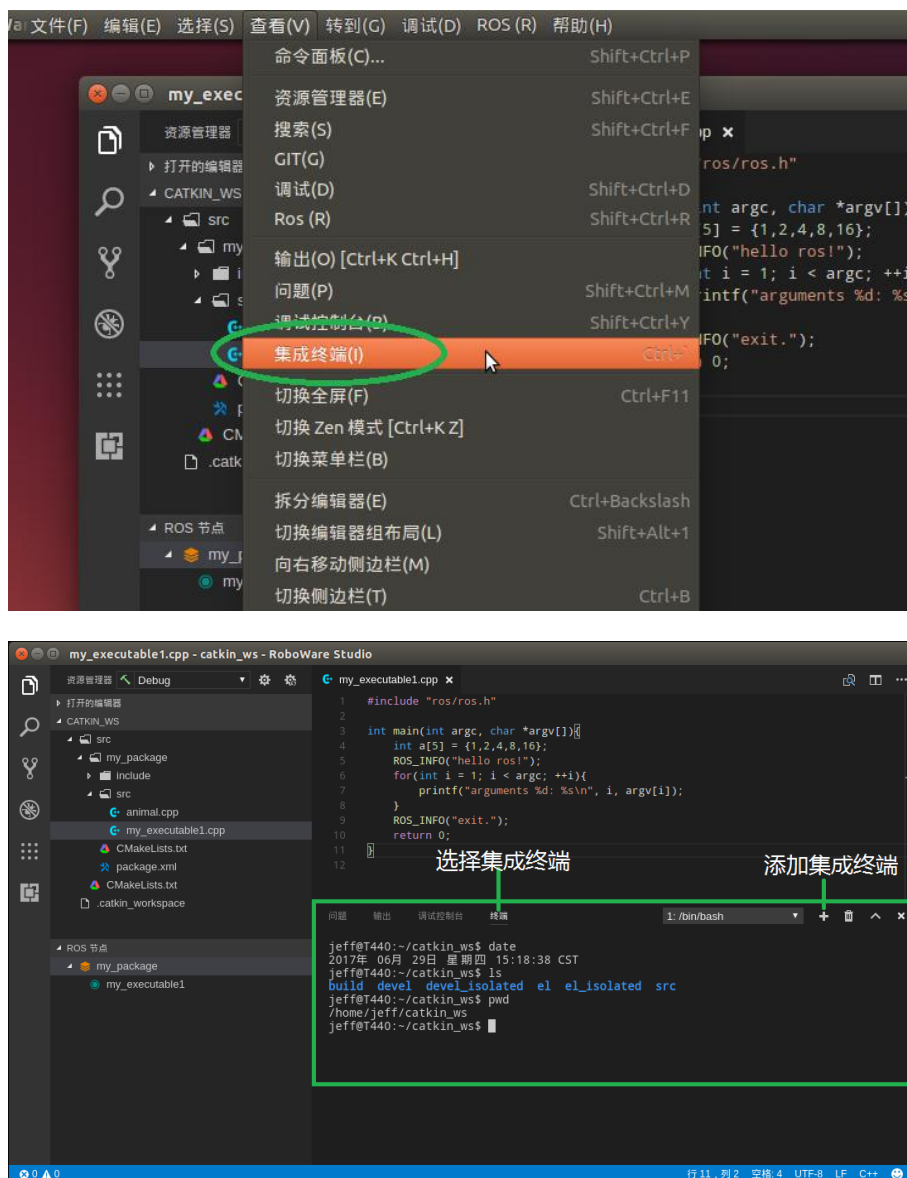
Wa 文件(F) 编辑(E) 选择(S) 查看(V) 转到(G) 调试(D) ROS (R) 帮助(H)

命令面板(C)... Shift+Ctrl+P
资源管理器(E) Shift+Ctrl+E
搜索(S) Shift+Ctrl+F
GIT(G)
调试(D) Shift+Ctrl+D
Ros (R) Shift+Ctrl+R
输出(O) [Ctrl+K Ctrl+H]
问题(P) Shift+Ctrl+M
调试控制台(R) Shift+Ctrl+Y
集成终端(I) Ctrl+`
切换全屏(F) Ctrl+F11
切换 Zen 模式 [Ctrl+K Z]
切换菜单栏(B)
拆分编辑器(E) Ctrl+Backslash
切换编辑器组布局(L) Shift+Alt+1
向右移动侧边栏(M)
切换侧边栏(T) Ctrl+B

my_exec
资源管理器
▸ 打开的编辑器
◂ CATKIN_WS
src
my
i
s
C
p
CM
.catk
ROS 节点
my_p
my

pp ×
ros/ros.h"
nt argc, char *argv[]
5] = {1,2,4,8,16};
NFO("hello ros!");
t i = 1; i < argc; ++i
rintf("arguments %d: %s
NFO("exit.");
0;

my_executable1.cpp - catkin_ws - RoboWare Studio
资源管理器 Debug
▸ 打开的编辑器
◂ CATKIN_WS
src
my_package
include
src
animal.cpp
my_executable1.cpp
CMakeLists.txt
package.xml
CMakeLists.txt
.catkin_workspace
◂ ROS 节点
my_package
my_executable1

my_executable1.cpp ×
1 #include "ros/ros.h"
2
3 int main(int argc, char *argv[]){
4 int a[5] = {1,2,4,8,16};
5 ROS_INFO("hello ros!");
6 for(int i = 1; i < argc; ++i){
7 printf("arguments %d: %s\n", i, argv[i]);
8 }
9 ROS_INFO("exit.");
10 return 0;
11 }
12

选择集成终端
添加集成终端

问题 输出 调试控制台 终端
1: /bin/bash

jeff@T440:~/catkin_ws$ date
2017年 06月 29日 星期四 15:18:38 CST
jeff@T440:~/catkin_ws$ ls
build devel devel_isolated el el_isolated src
jeff@T440:~/catkin_ws$ pwd
/home/jeff/catkin_ws
jeff@T440:~/catkin_ws$

0 0
行 11，列 2 空格: 4 UTF-8 LF C++